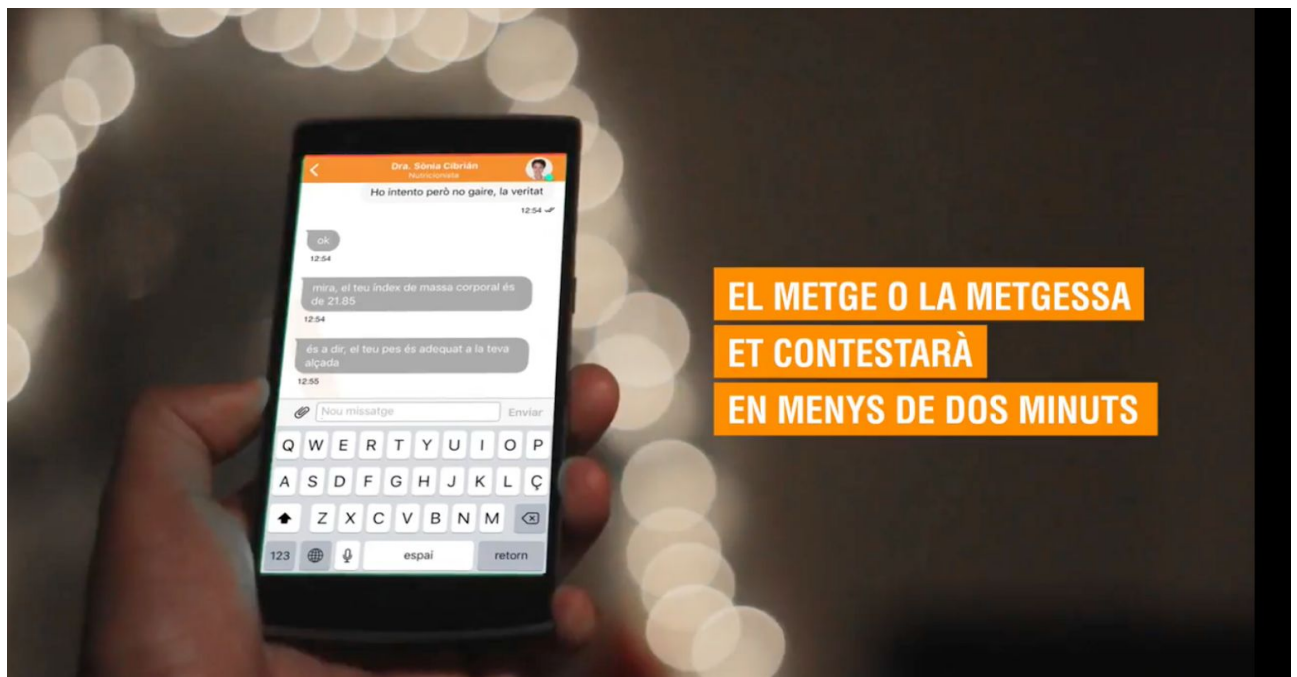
Dra. Sònia Cibrián
Nutricionista

Ho intento però no gaire, la veritat
12:54

ok
12:54

mira, el teu índex de massa corporal és de 21.85
12:54

és a dir, el teu pes és adequat a la teva alçada
12:55

Nou missatge
Enviar

Q W E R T Y U I O P
A S D F G H J K L Ç
Z X C V B N M
123 espai retorn

EL METGE O LA METGESSA
ET CONTESTARÀ
EN MENYS DE DOS MINUTS